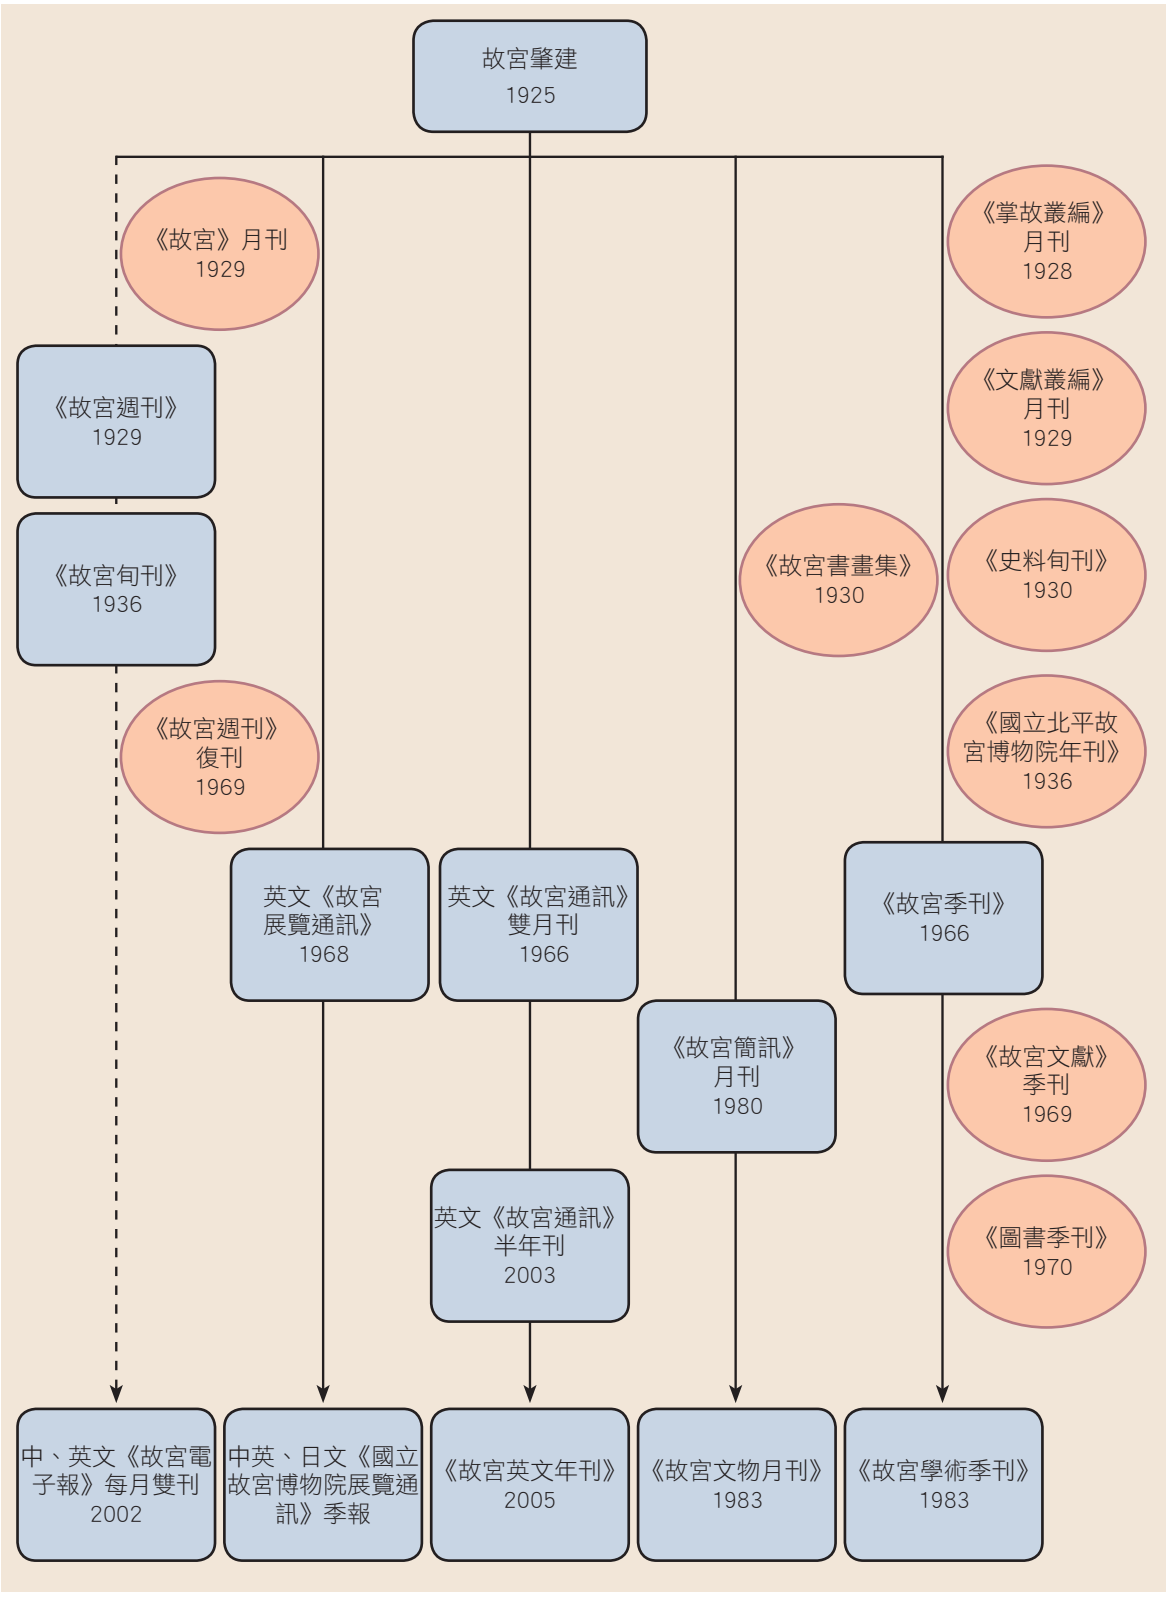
故宮肇建
1925

《故宮》月刊
1929

《故宮週刊》
1929

《故宮旬刊》
1936

《故宮週刊》
復刊
1969

英文《故宮展覽通訊》
1968

英文《故宮通訊》
雙月刊
1966

英文《故宮通訊》
半年刊
2003

《故宮書畫集》
1930

《故宮簡訊》
月刊
1980

《掌故叢編》
月刊
1928

《文獻叢編》
月刊
1929

《史料旬刊》
1930

《國立北平故宮博物院年刊》
1936

《故宮季刊》
1966

《故宮文獻》
季刊
1969

《圖書季刊》
1970

中、英文《故宮電子報》每月雙刊
2002

中英、日文《國立故宮博物院展覽通訊》季報

《故宮英文年刊》
2005

《故宮文物月刊》
1983

《故宮學術季刊》
1983